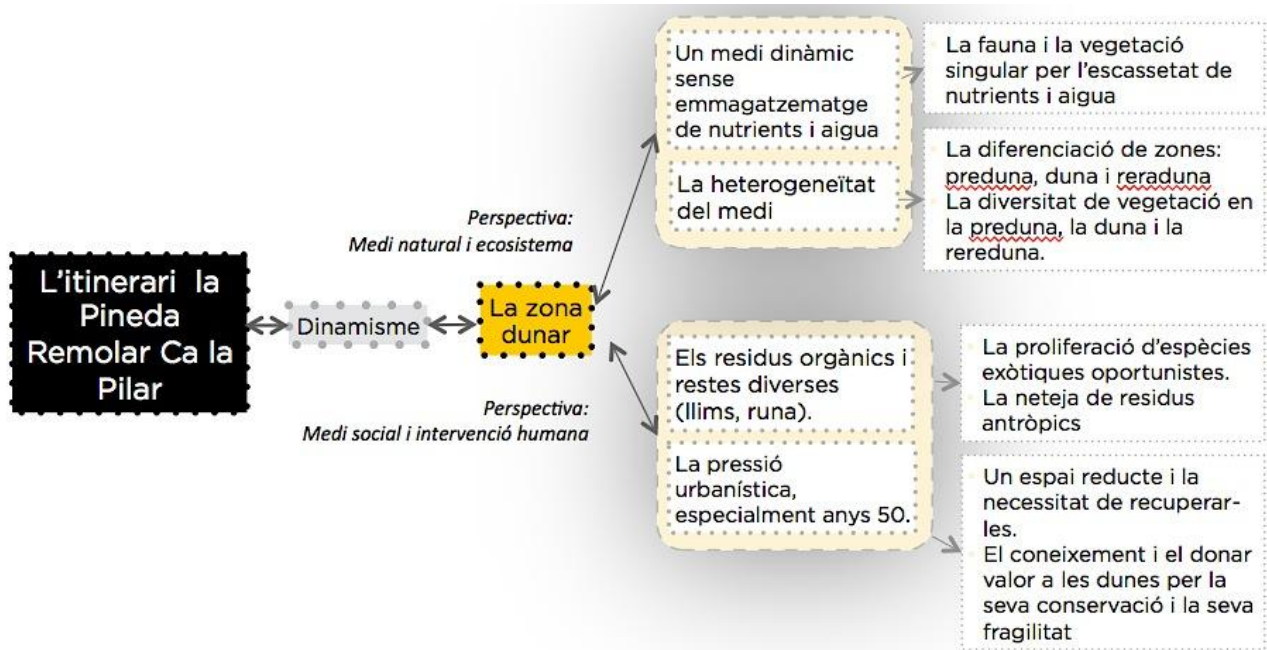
L'itinerari la Pineda Remolar Ca la Pilar

Dinamisme

La zona dunar

Perspectiva:
Medi natural i ecosistema

Un medi dinàmic sense emmagatzematge de nutrients i aigua

La fauna i la vegetació singular per l'escassetat de nutrients i aigua

La heterogeneïtat del medi

La diferenciació de zones: preduna, duna i reraduna
La diversitat de vegetació en la preduna, la duna i la rereduna.

Perspectiva:
Medi social i intervenció humana

Els residus orgànics i restes diverses (llims, runa).

La proliferació d'espècies exòtiques oportunistes.
La neteja de residus antròpics

La pressió urbanística, especialment anys 50.

Un espai reducte i la necessitat de recuperar-les.
El coneixement i el donar valor a les dunes per la seva conservació i la seva fragilitat